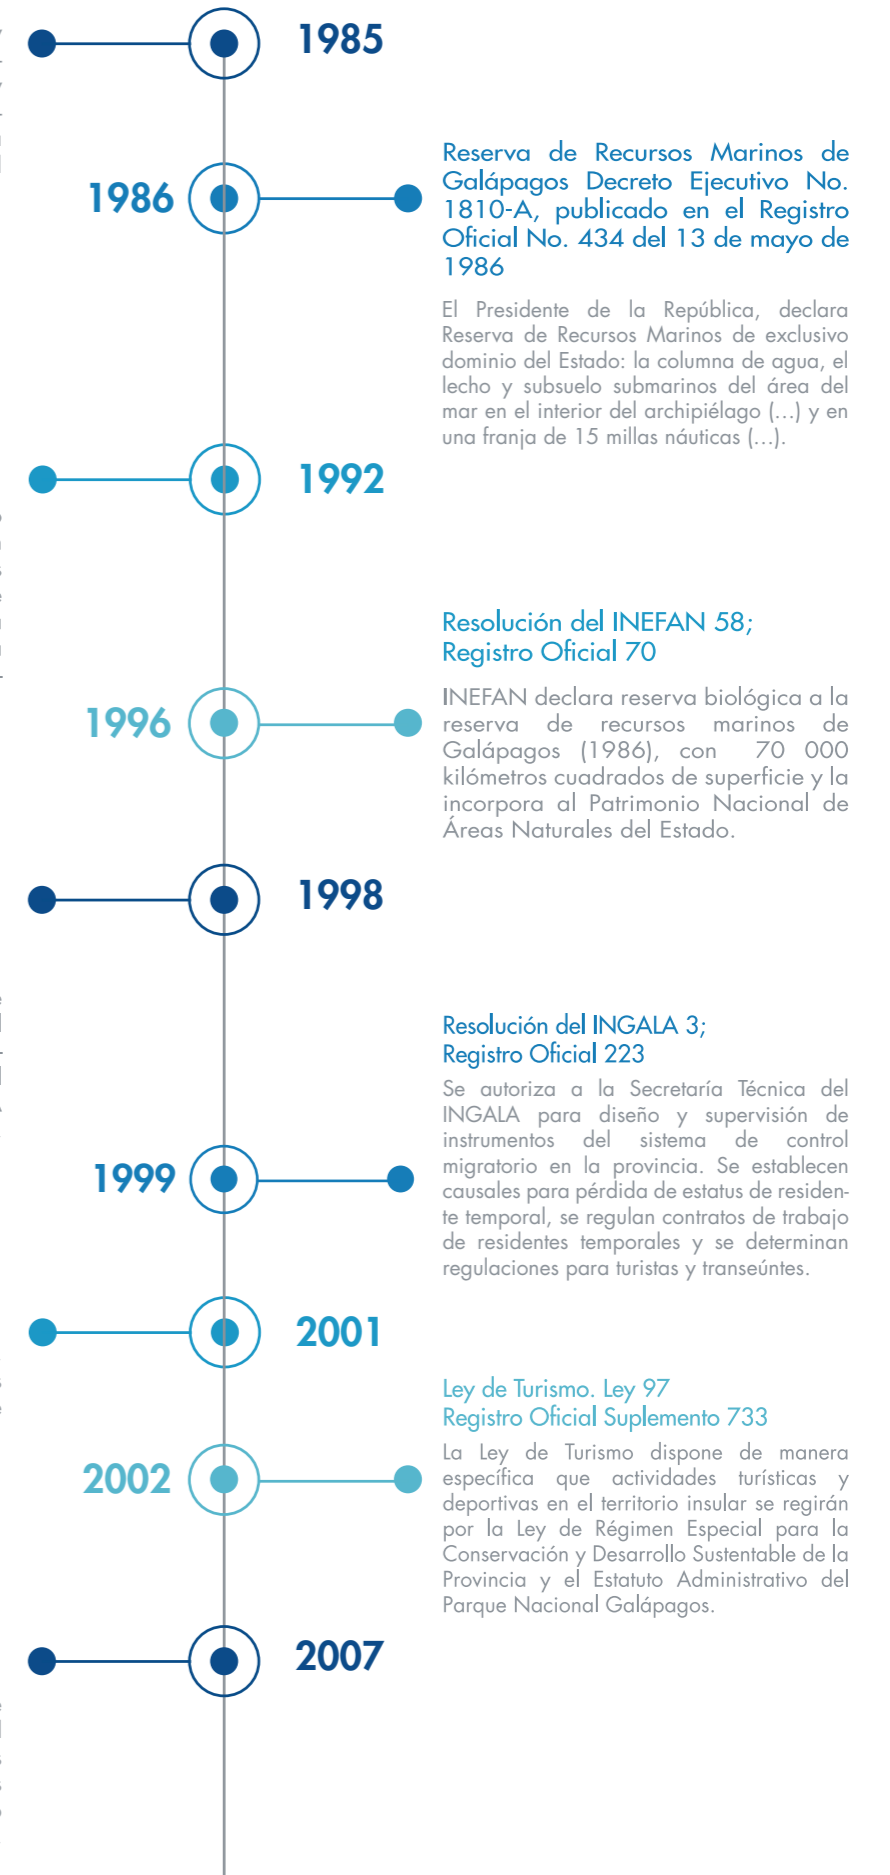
1985

1986

Reserva de Recursos Marinos de Galápagos Decreto Ejecutivo No. 1810-A, publicado en el Registro Oficial No. 434 del 13 de mayo de 1986

El Presidente de la República, declara Reserva de Recursos Marinos de exclusivo dominio del Estado: la columna de agua, el lecho y subsuelo submarinos del área del mar en el interior del archipiélago (...) y en una franja de 15 millas náuticas (...).

1992

Resolución del INEFAN 58; Registro Oficial 70

1996

INEFAN declara reserva biológica a la reserva de recursos marinos de Galápagos (1986), con 70 000 kilómetros cuadrados de superficie y la incorpora al Patrimonio Nacional de Áreas Naturales del Estado.

1998

Resolución del INGALA 3; Registro Oficial 223

Se autoriza a la Secretaría Técnica del INGALA para diseño y supervisión de instrumentos del sistema de control migratorio en la provincia. Se establecen causales para pérdida de estatus de residente temporal, se regulan contratos de trabajo de residentes temporales y se determinan regulaciones para turistas y transeúntes.

1999

2001

Ley de Turismo. Ley 97 Registro Oficial Suplemento 733

2002

La Ley de Turismo dispone de manera específica que actividades turísticas y deportivas en el territorio insular se regirán por la Ley de Régimen Especial para la Conservación y Desarrollo Sustentable de la Provincia y el Estatuto Administrativo del Parque Nacional Galápagos.

2007